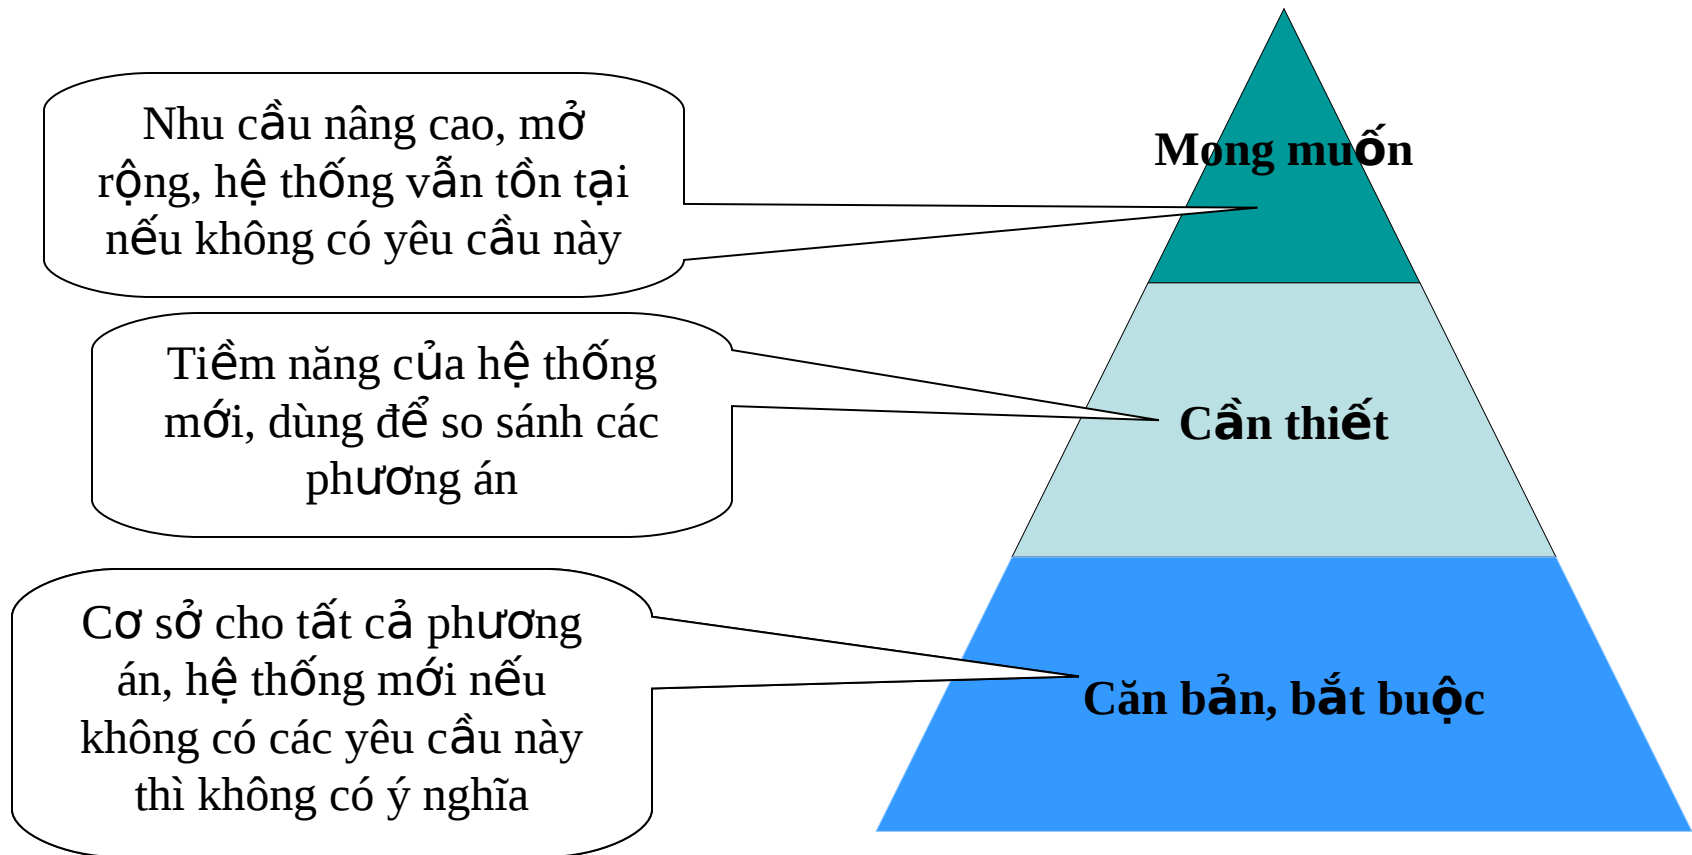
Nhu cầu nâng cao, mở rộng, hệ thống vẫn tồn tại nếu không có yêu cầu này

Mong muốn

Tiềm năng của hệ thống mới, dùng để so sánh các phương án

Cần thiết

Cơ sở cho tất cả phương án, hệ thống mới nếu không có các yêu cầu này thì không có ý nghĩa

Căn bản, bắt buộc